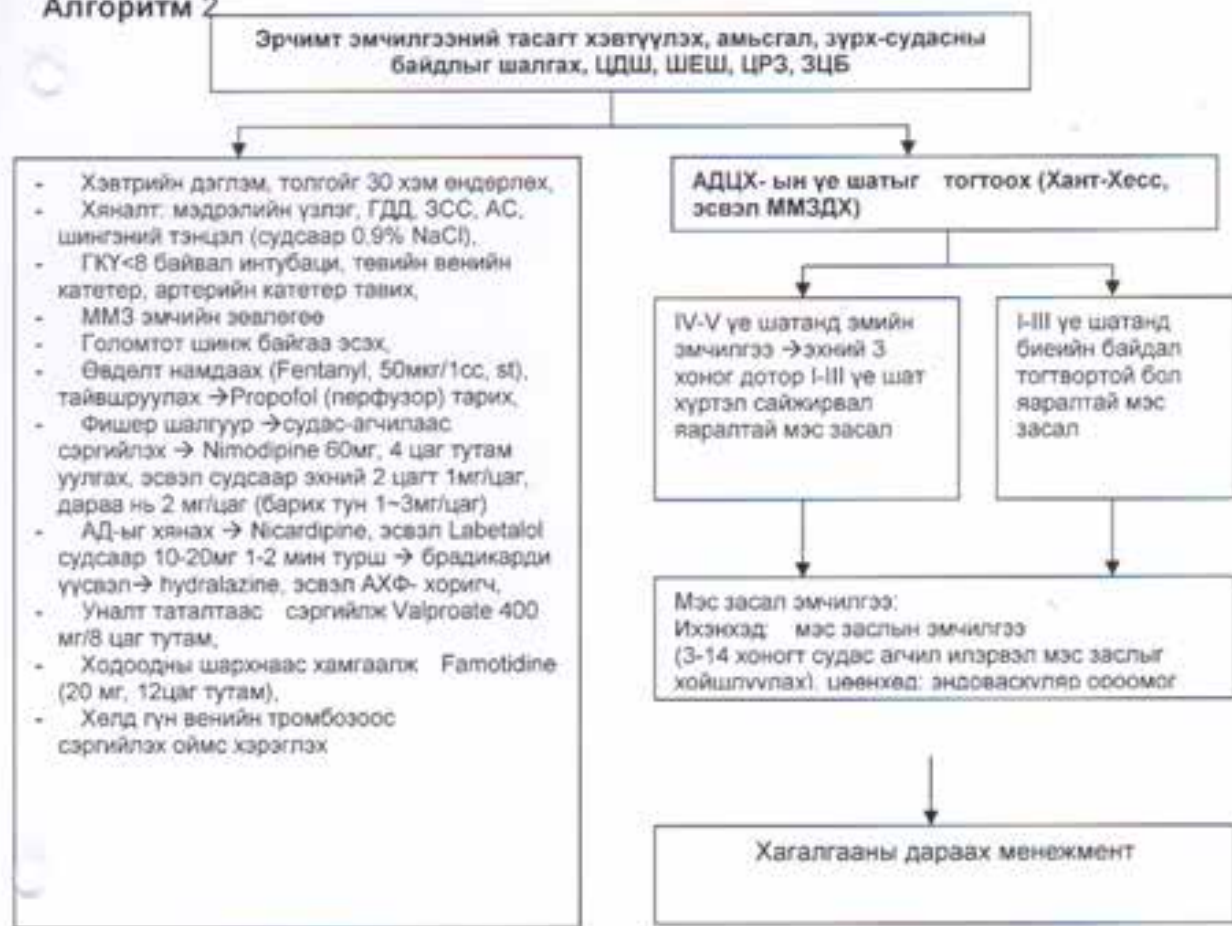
Алгоритм 2

Эрчимт эмчилгээний тасагт хэвтүүлэх, амьсгал, зүрх-судасны байдлыг шалгах, ЦДШ, ШЕШ, ЦРЗ, ЗЦБ

- Хэвтрийн дэглэм, толгойг 30 хэм өндөрлөх,
- Хяналт: мэдрэлийн үзлэг, ГДД, ЗСС, АС, шингэний тэнцэл (судсаар 0.9% NaCl),
- ГКҮ<8 байвал интубаци, төвийн венийн катетер, артерийн катетер тавих,
- ММЗ эмчийн зөвлөгөө
- Голомтот шинж байгаа эсэх,
- Өвдөлт намдаах (Fentanyl, 50мкг/1cc, st), тайвшруулах →Propofol (перфузор) тарих,
- Фишер шалгуур →судас-агчилаас сэргийлэх → Nimodipine 60мг, 4 цаг тутам уулгах, эсвэл судсаар эхний 2 цагт 1мг/цаг, дараа нь 2 мг/цаг (барих тун 1~3мг/цаг)
- АД-ыг хянах → Nicardipine, эсвэл Labetalol судсаар 10-20мг 1-2 мин турш → брадикарди үүсвэл→ hydralazine, эсвэл АХФ- хоригч,
- Уналт таталтаас сэргийлж Valproate 400 мг/8 цаг тутам,
- Ходоодны шархнаас хамгаалж Famotidine (20 мг, 12цаг тутам),
- Хөлд гүн венийн тромбозоос сэргийлэх оймс хэрэглэх

АДЦХ- ын үе шатыг тогтоох (Хант-Хесс, эсвэл ММЗДХ)

IV-V үе шатанд эмийн эмчилгээ →эхний 3 хоног дотор I-III үе шат хүртэл сайжирвал яаралтай мэс засал

I-III үе шатанд биеийн байдал тогтвортой бол яаралтай мэс засал

Мэс засал эмчилгээ:
Ихэнхэд: мэс заслын эмчилгээ
(3-14 хоногт судас агчил илэрвэл мэс заслыг хойшлуулах), цөөнхэд: эндоваскуляр ороомог

Хагалгааны дараах менежмент